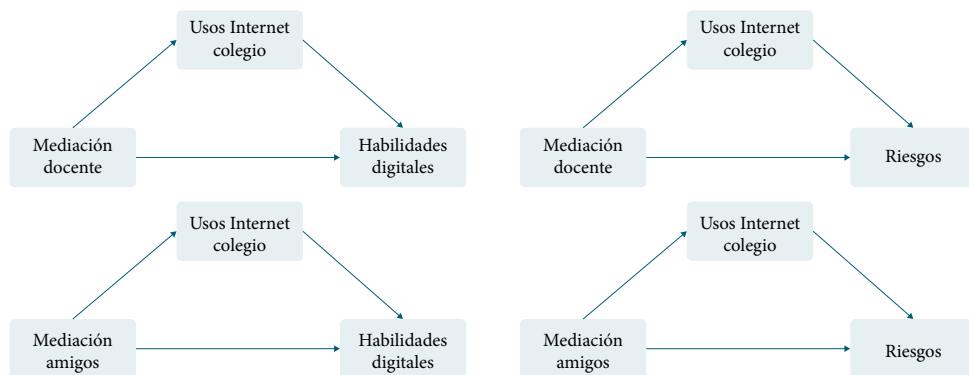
Usos Internet colegio

Mediación docente

Habilidades digitales

Usos Internet colegio

Mediación docente

Riesgos

Usos Internet colegio

Mediación amigos

Habilidades digitales

Usos Internet colegio

Mediación amigos

Riesgos